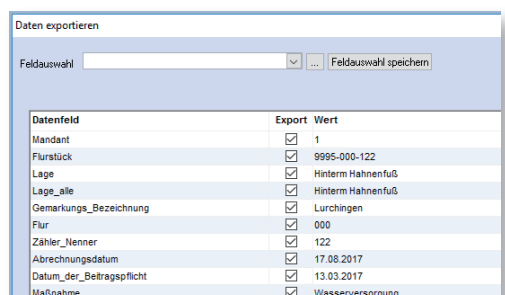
Daten exportieren

Feldauswahl ... Feldauswahl speichern

| Datenfeld | Export | Wert |
|---|---|---|
| Mandant | ☑ | 1 |
| Flurstück | ☑ | 9995-000-122 |
| Lage | ☑ | Hinterm Hahnenfuß |
| Lage_alle | ☑ | Hinterm Hahnenfuß |
| Gemarkungs_Bezeichnung | ☑ | Lurchingen |
| Flur | ☑ | 000 |
| Zähler_Nenner | ☑ | 122 |
| Abrechnungsdatum | ☑ | 17.08.2017 |
| Datum_der_Beitragspflicht | ☑ | 13.03.2017 |
| Maßnahme | ☑ | Wasserversorgung |